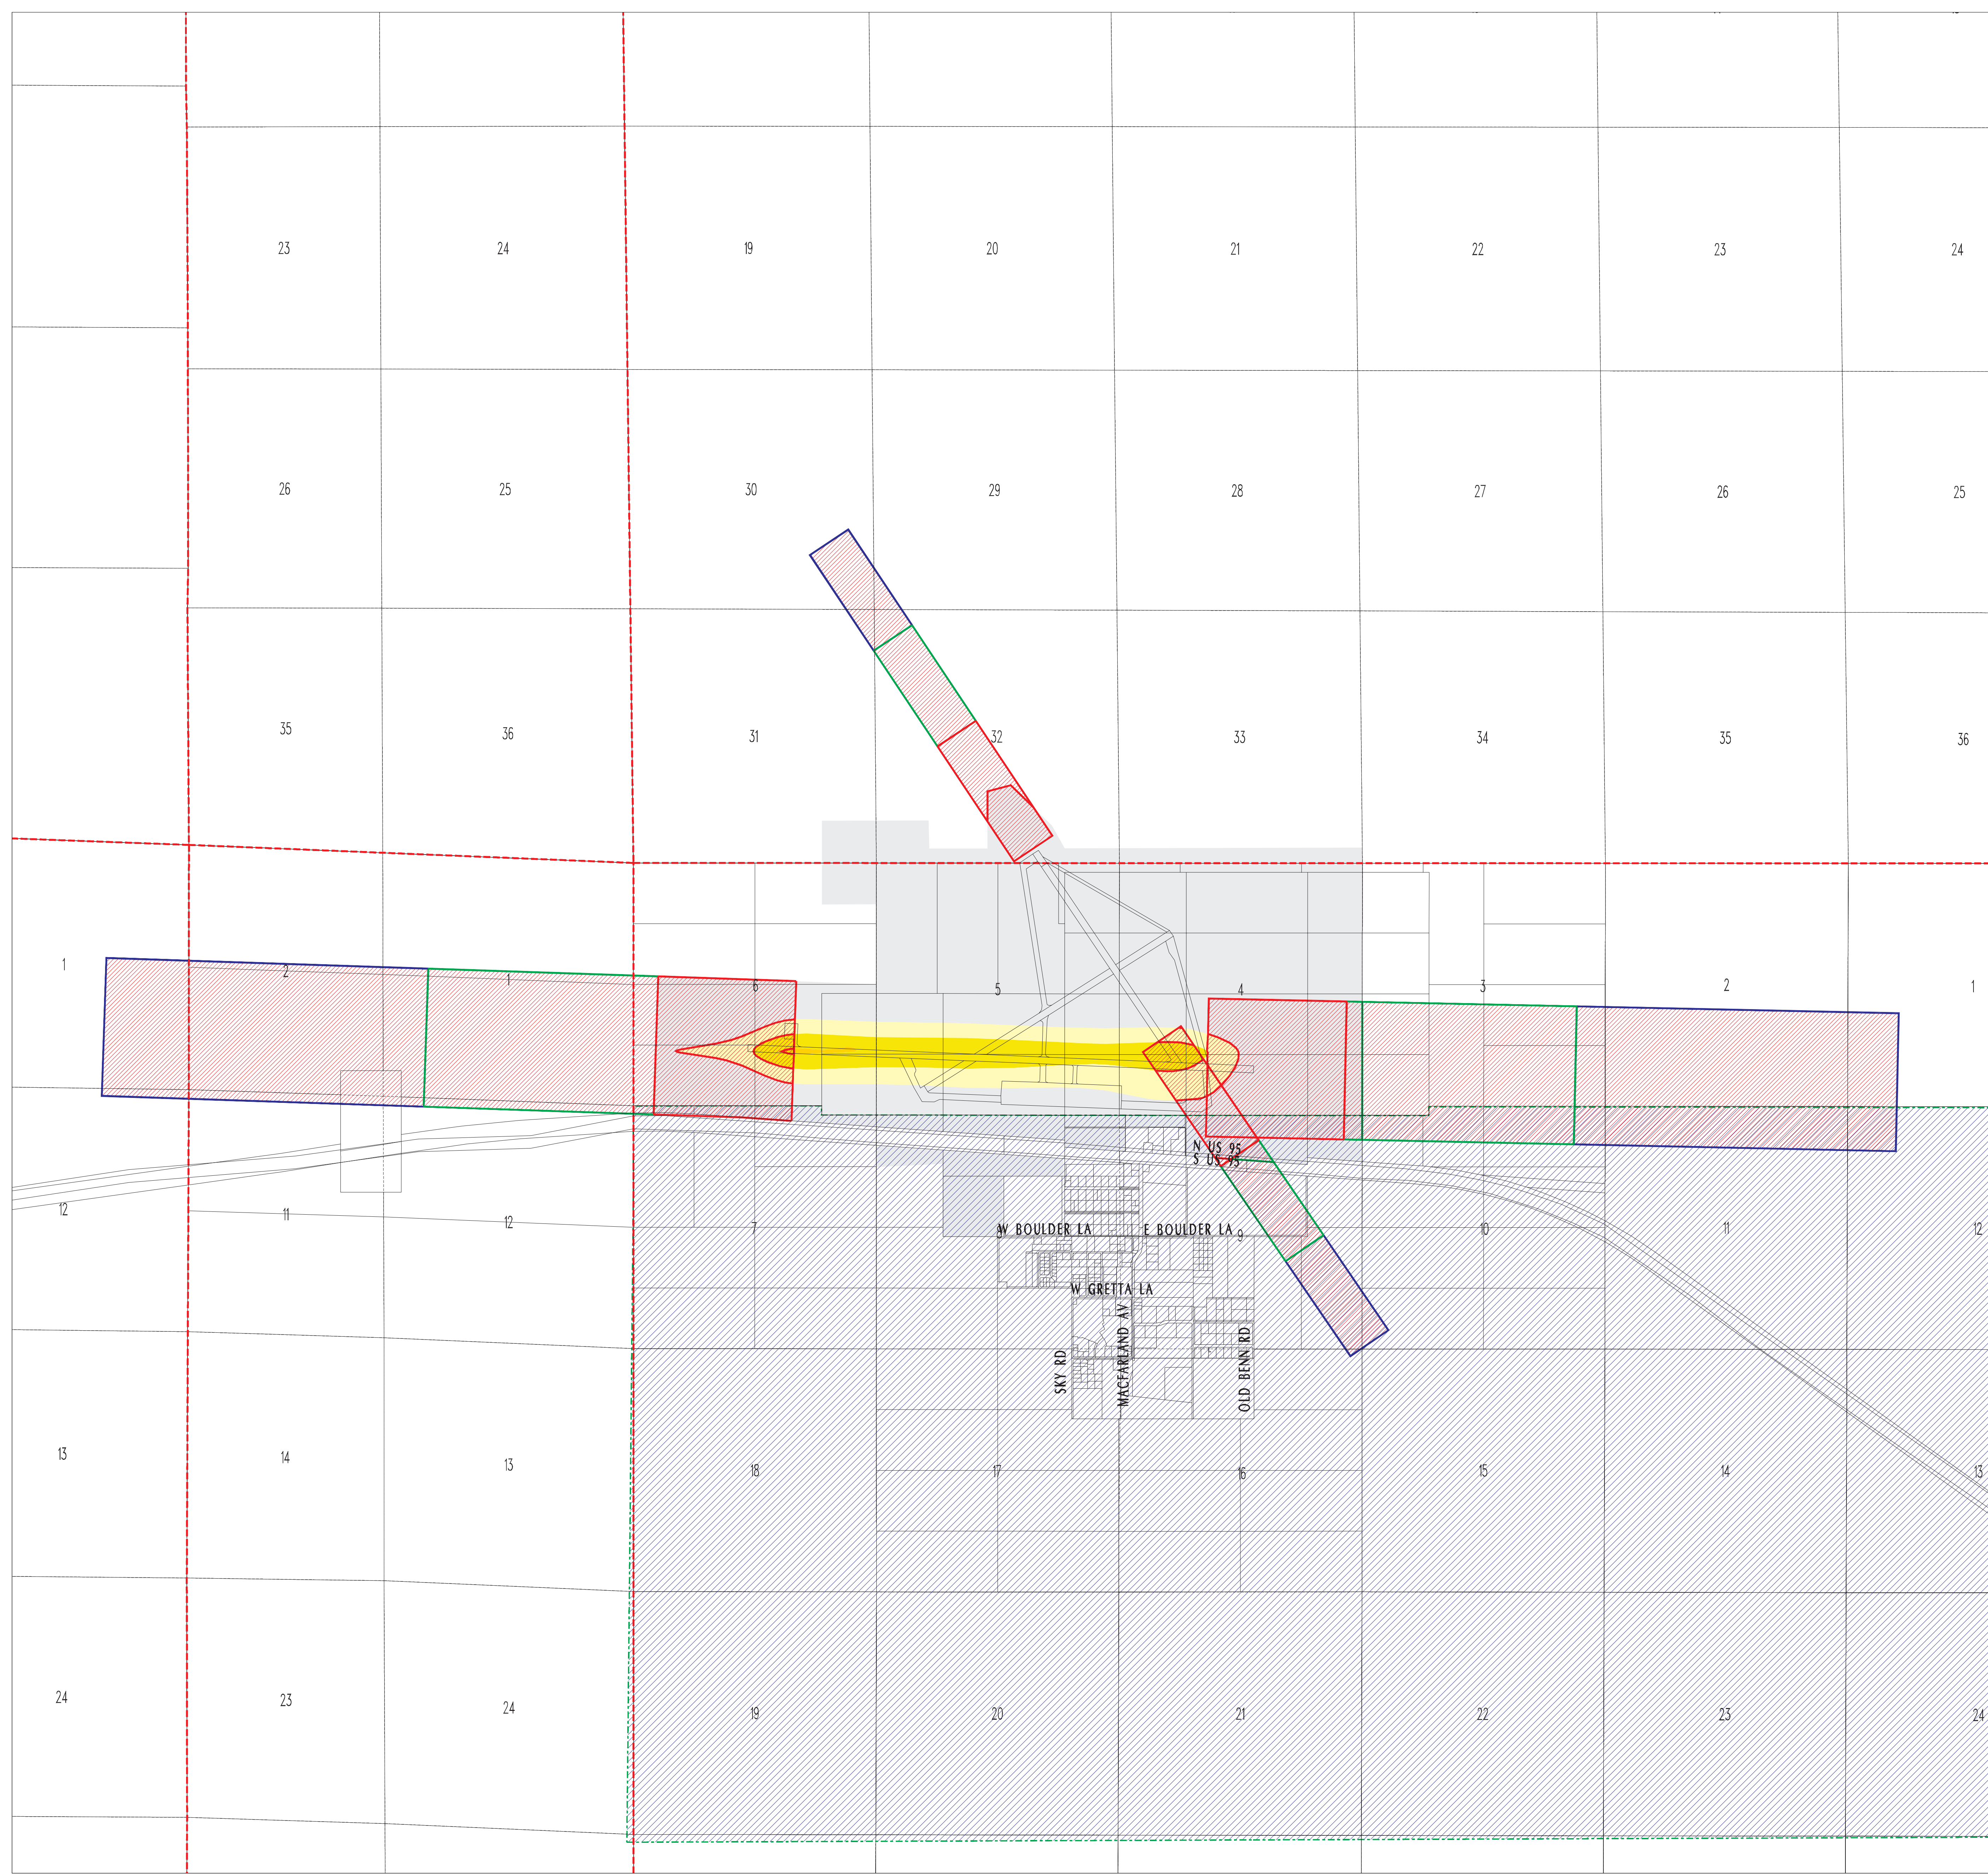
23 24 19 20 21 22 23 24

26 25 30 29 28 27 26 25

35 36 31 32 33 34 35 36

1 2 1 6 5 4 3 2 1

N US 95
S US 95

12 11 12 7 8 9 10 11 12

W BOULDER LA
E BOULDER LA
W GRETTA LA
SKY RD
MACFARLAND AV
OLD BENN RD

13 14 13 18 17 16 15 14 13

24 23 24 19 20 21 22 23 24